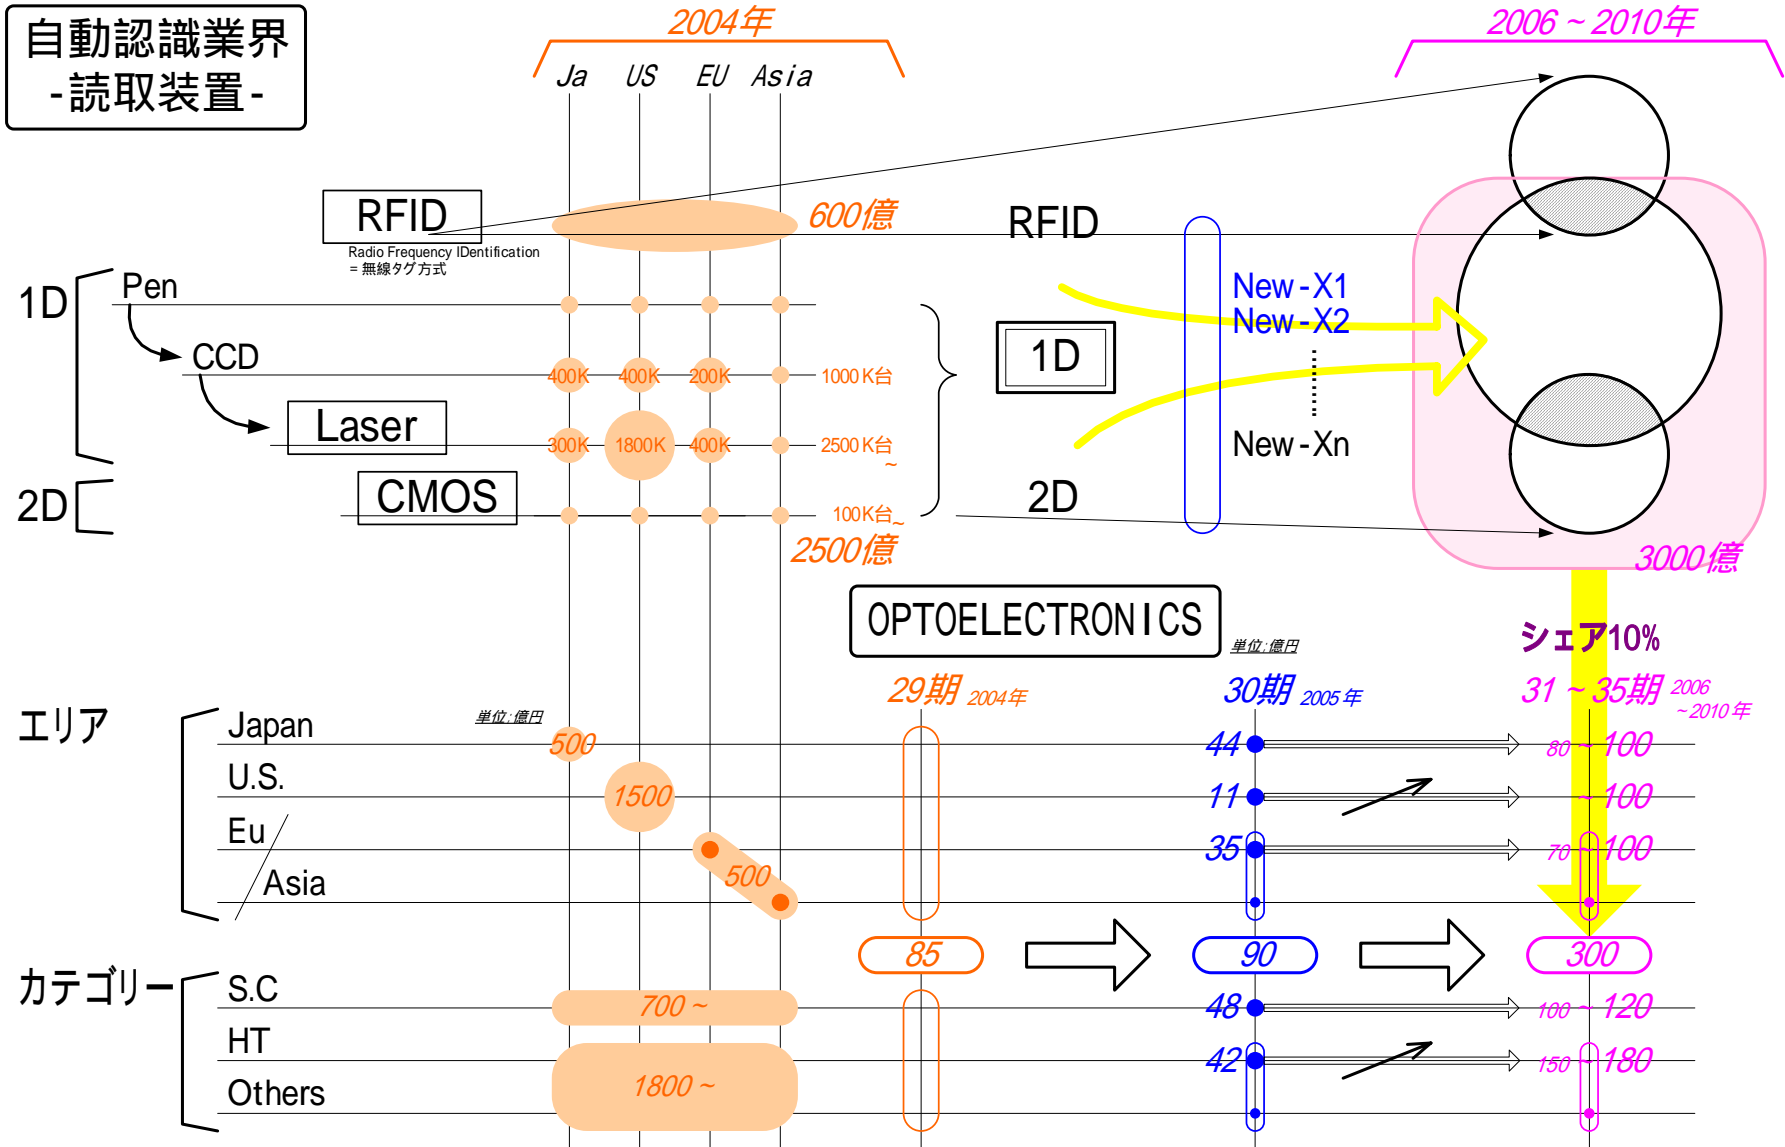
自動認識業界
-読取装置-

2004年

Ja US EU Asia

2006～2010年

RFID
Radio Frequency IDentification
= 無線タグ方式

600億

RFID

1D
Pen
CCD
Laser
2D
CMOS

400K 400K 200K 1000K台
300K 1800K 400K 2500K台～
100K台～

2500億

1D

2D

New-X1
New-X2
New-Xn

3000億

OPTOELECTRONICS

単位:億円

シェア10%

29期 2004年
30期 2005年
31～35期 2006～2010年

エリア
単位:億円
Japan
U.S.
Eu
Asia

500
1500
500

44
11
35

80～100
～100
70～100

85
90
300

カテゴリー
S.C
HT
Others

700～
1800～

48
42

100～120
150～180